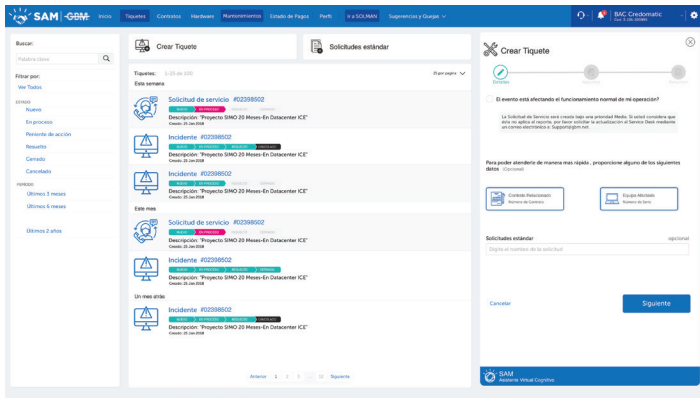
SAM | GBM Inicio Tiquetes Contratos Hardware Mantenimientos Estado de Pagos Perfil Ir a SOLMAN Sugerencias y Quejas
BAC Credomatic

Buscar:
Palabra clave
Filtrar por:
Ver Todos
ESTADO
Nuevo
En proceso
Pendiente de acción
Resuelto
Cerrado
Cancelado
PERIODO
Últimos 3 meses
Últimos 6 meses
Últimos 2 años

Crear Tiquete
Solicitudes estándar

Tiquetes: 1-25 de 100
25 por pagina
Esta semana
Solicitud de servicio #02398502
NUEVO EN PROCESO
Descripción: "Proyecto SIMO 20 Meses-En Datacenter ICE"
Creado: 25 Jan 2018
Incidente #02398502
NUEVO EN PROCESO RESUELTO CANCELADO
Descripción: "Proyecto SIMO 20 Meses-En Datacenter ICE"
Creado: 25 Jan 2018
Incidente #02398502
NUEVO EN PROCESO
Descripción: "Proyecto SIMO 20 Meses-En Datacenter ICE"
Creado: 25 Jan 2018
Este mes
Solicitud de servicio #02398502
NUEVO EN PROCESO
Descripción: "Proyecto SIMO 20 Meses-En Datacenter ICE"
Creado: 25 Jan 2018
Incidente #02398502
NUEVO EN PROCESO
Descripción: "Proyecto SIMO 20 Meses-En Datacenter ICE"
Creado: 25 Jan 2018
Un mes atrás
Incidente #02398502
NUEVO EN PROCESO RESUELTO CERRADO
Descripción: "Proyecto SIMO 20 Meses-En Datacenter ICE"
Creado: 25 Jan 2018
Anterior 1 2 3 ... 12 Siguiente

Crear Tiquete
Detalles
¿El evento está afectando el funcionamiento normal de mi operación?
La Solicitud de Servicio será creada bajo una prioridad Media. Si usted considera que ésta no aplica al reporte, por favor solicitar la actualización al Service Desk mediante un correo electrónico a Support@gbm.net.
Para poder atenderle de manera mas rápida, proporcione alguno de los siguientes datos (Opcional)
Contrato Relacionado
Número de Contrato
Equipo Afectado
Número de Serie
Solicitudes estándar
opcional
Digite el nombre de la solicitud
Cancelar
Siguiente
SAM
Asistente Virtual Cognitivo